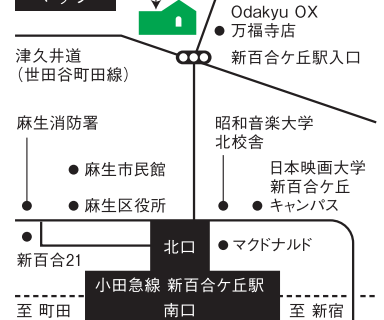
Odakyu OX
● 万福寺店

津久井道
(世田谷町田線)

新百合ケ丘駅入口

麻生消防署

昭和音楽大学
北校舎

● 麻生市民館

日本映画大学
新百合ケ丘
● キャンパス

● 麻生区役所

北口

● マクドナルド

新百合21

小田急線 新百合ケ丘駅

南口

至 町田

至 新宿